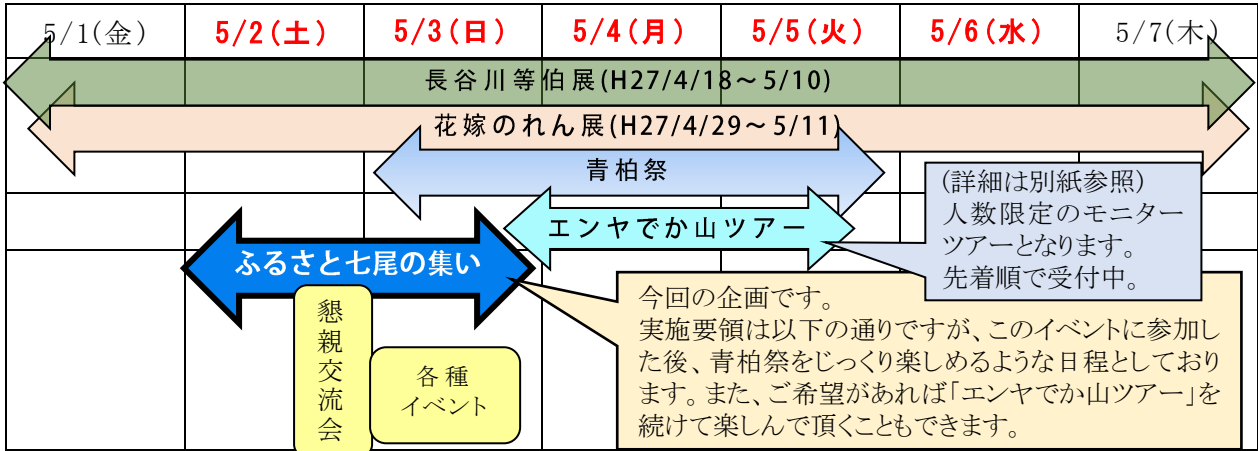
| 5/1(金) | 5/2(土) | 5/3(日) | 5/4(月) | 5/5(火) | 5/6(水) | 5/7(木) |
|---|---|---|---|---|---|---|

長谷川等伯展(H27/4/18～5/10)

花嫁のれん展(H27/4/29～5/11)

青柏祭

(詳細は別紙参照)
人数限定のモニターツアーとなります。
先着順で受付中。

エンヤでか山ツアー

ふるさと七尾の集い

懇親交流会

各種イベント

今回の企画です。
実施要領は以下の通りですが、このイベントに参加した後、青柏祭をじっくり楽しめるような日程としております。また、ご希望があれば「エンヤでか山ツアー」を続けて楽しんで頂くこともできます。